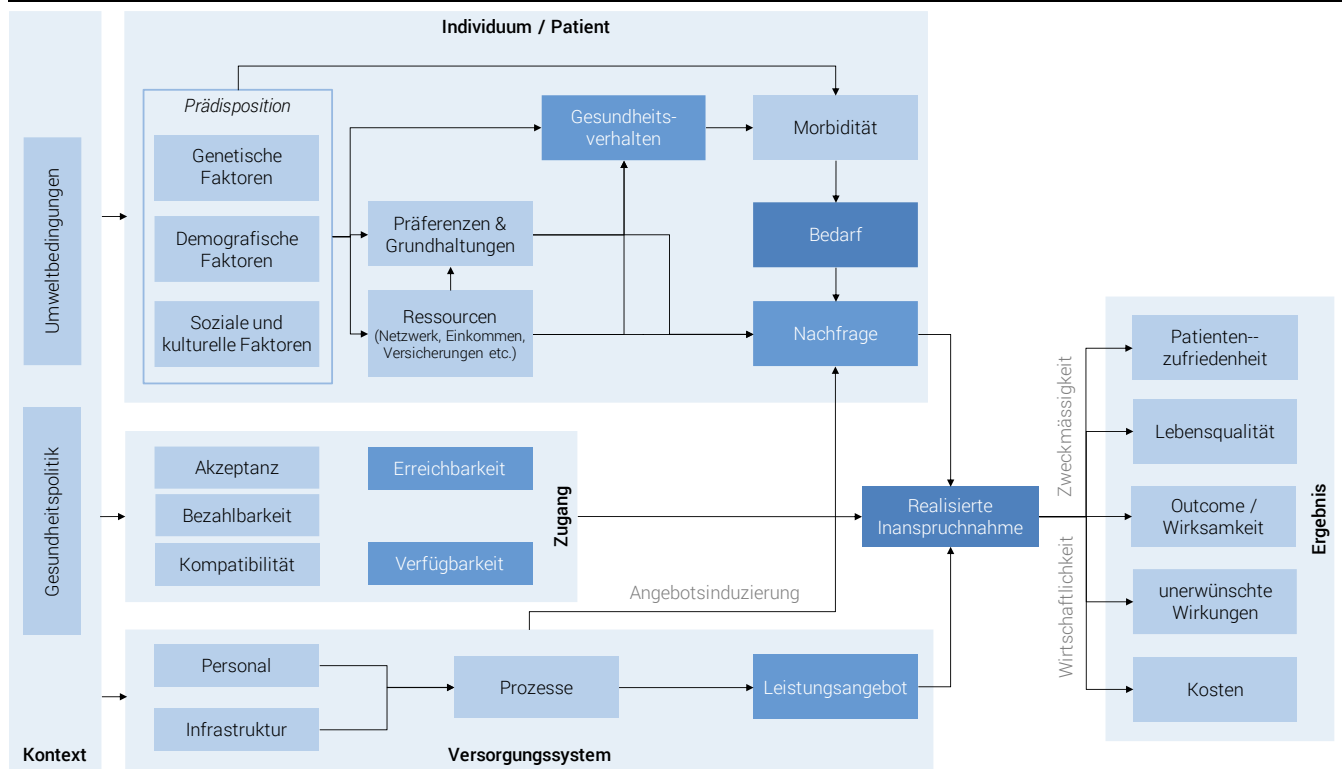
Individuum / Patient

Prädisposition

Genetische Faktoren

Demografische Faktoren

Soziale und kulturelle Faktoren

Präferenzen & Grundhaltungen

Ressourcen (Netzwerk, Einkommen, Versicherungen etc.)

Gesundheitsverhalten

Morbidität

Bedarf

Nachfrage

Umweltbedingungen

Gesundheitspolitik

Akzeptanz

Erreichbarkeit

Bezahlbarkeit

Kompatibilität

Verfügbarkeit

Zugang

Angebotsinduzierung

Realisierte Inanspruchnahme

Personal

Infrastruktur

Prozesse

Leistungsangebot

Versorgungssystem

Kontext

Zweckmässigkeit

Wirtschaftlichkeit

Patienten--zufriedenheit

Lebensqualität

Outcome / Wirksamkeit

unerwünschte Wirkungen

Kosten

Ergebnis